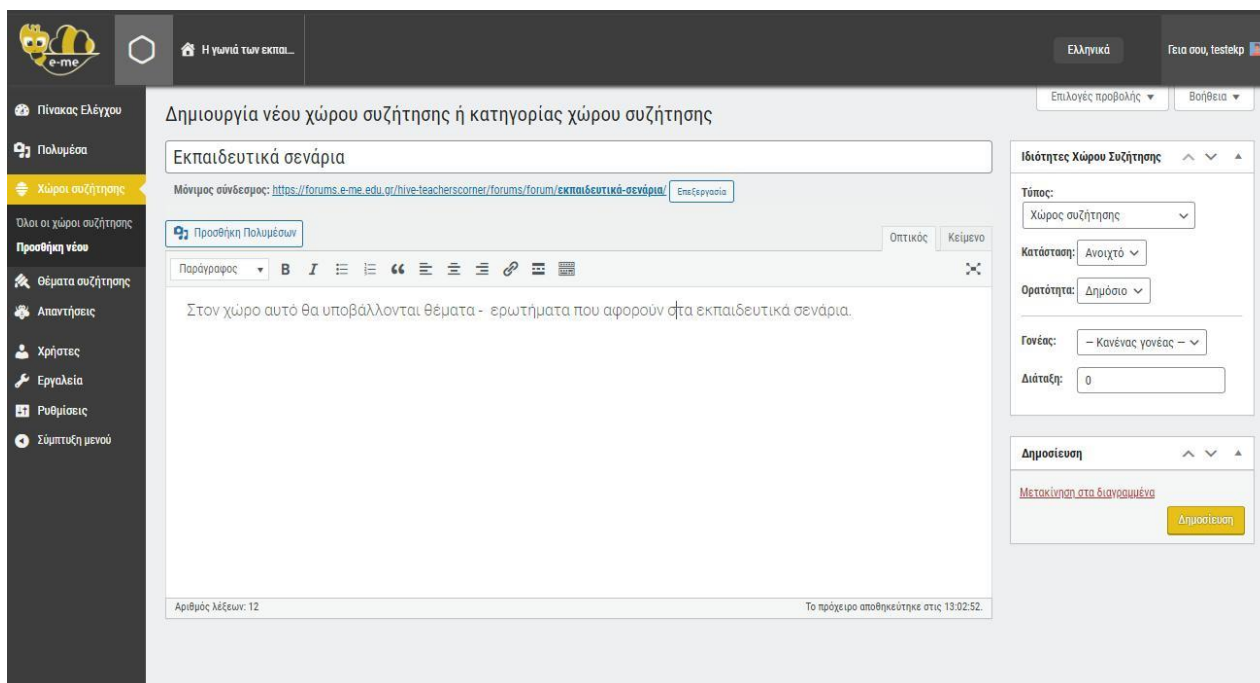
e-me

Η γωνιά των εκπαι...

Ελληνικά

Γεια σου, testekp

Πίνακας Ελέγχου
Πολυμέσα
Χώροι συζήτησης
Όλοι οι χώροι συζήτησης
Προσθήκη νέου
Θέματα συζήτησης
Απαντήσεις
Χρήστες
Εργαλεία
Ρυθμίσεις
Σύμπτυξη μενού

Επιλογές προβολής ▾
Βοήθεια ▾

Δημιουργία νέου χώρου συζήτησης ή κατηγορίας χώρου συζήτησης

Εκπαιδευτικά σενάρια

Μόνιμος σύνδεσμος: https://forums.e-me.edu.gr/hive-teacherscorner/forums/forum/εκπαιδευτικά-σενάρια/ Επεξεργασία

Προσθήκη Πολυμέσων

Οπτικός Κείμενο

Παράγραφος

Στον χώρο αυτό θα υποβάλλονται θέματα - ερωτήματα που αφορούν στα εκπαιδευτικά σενάρια.

Αριθμός λέξεων: 12

Το πρόχειρο αποθηκεύτηκε στις 13:02:52.

Ιδιότητες Χώρου Συζήτησης

Τύπος:
Χώρος συζήτησης

Κατάσταση: Ανοιχτό

Ορατότητα: Δημόσιο

Γονέας: — Κανένας γονέας —

Διάταξη: 0

Δημοσίευση

Μετακίνηση στα διαγραμμένα

Δημοσίευση